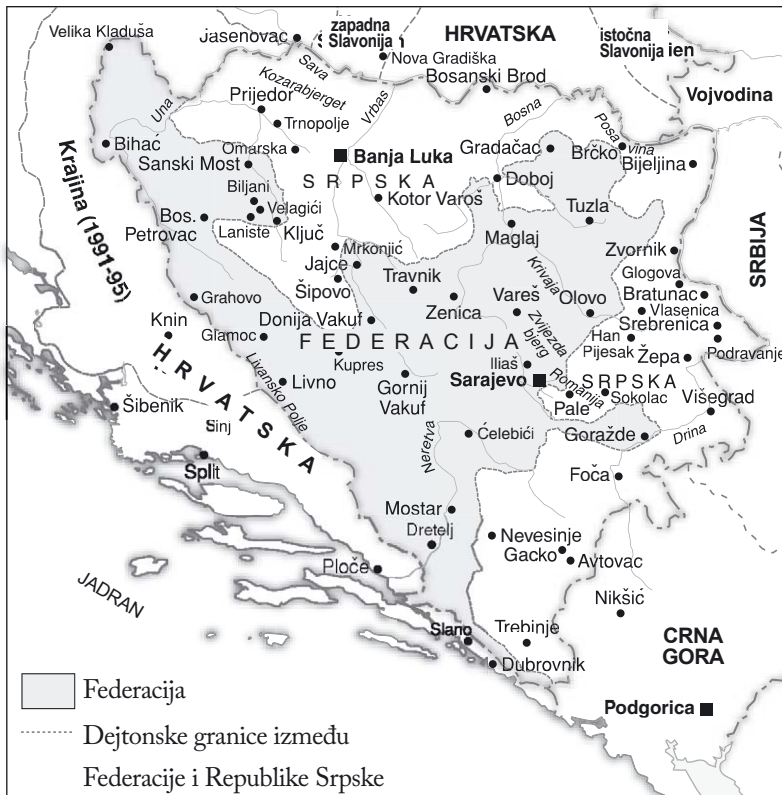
Velika Kladuša
Jasenovac
zapadna Slavonija
HRVATSKA
istočna Slavonija ien
Nova Gradiška
Sava
Bosanski Brod
Kozarabjerget
Prijedor
Una
Vrbas
Trnopolje
Bosna
Vojvodina
Posavina
Bihać
Omarska
Banja Luka
Gradačac
Brčko
Bijeljina
Sanski Most
S R P S K A
Doboj
Krajina (1991-95)
Biljani
Kotor Varoš
Tuzla
Bos. Petrovac
Velagići
Lanište
Ključ
Mrkonjić
SRBIJA
Maglaj
Zvornik
Jajce
Travnik
Krivaja
Glogova
Šipovo
Bratunac
Grahovo
Zenica
Vareš
Olovo
Vlasenica
Knin
Glamoc
Donija Vakuf
Zvijezda bjerg
Srebrenica
F E D E R A C I J A
Han Pijesak
Žepa
Podravanje
H R V A T S K A
Kupres
Iliaš
Livno
Gornij Vakuf
Sarajevo
S R P S K A
Livansko Polje
Romanija
Sokolac
Višegrad
Šibenik
Pale
Sinj
Drina
Ćelebići
Goražde
Neretva
Split
Foča
Mostar
Dretelj
Nevesinje
Gacko
Avtovac
Ploče
JADRAN
Nikšić
Slano
Trebinje
CRNA GORA
Dubrovnik
Podgorica
Federacija
Dejtonske granice između Federacije i Republike Srpske